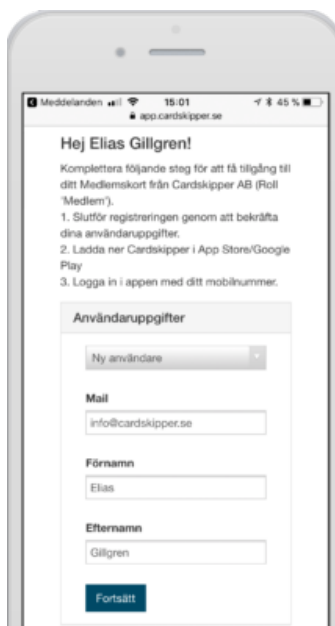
Meddelanden 15:01 45 %
app.cardskipper.se

Hej Elias Gillgren!

Komplettera följande steg för att få tillgång till ditt Medlemskort från Cardskipper AB (Roll 'Medlem').
1. Slutför registreringen genom att bekräfta dina användaruppgifter.
2. Ladda ner Cardskipper i App Store/Google Play
3. Logga in i appen med ditt mobilnummer.

Användaruppgifter

Ny användare

Mail
info@cardskipper.se

Förnamn
Elias

Efternamn
Gillgren

Fortsätt